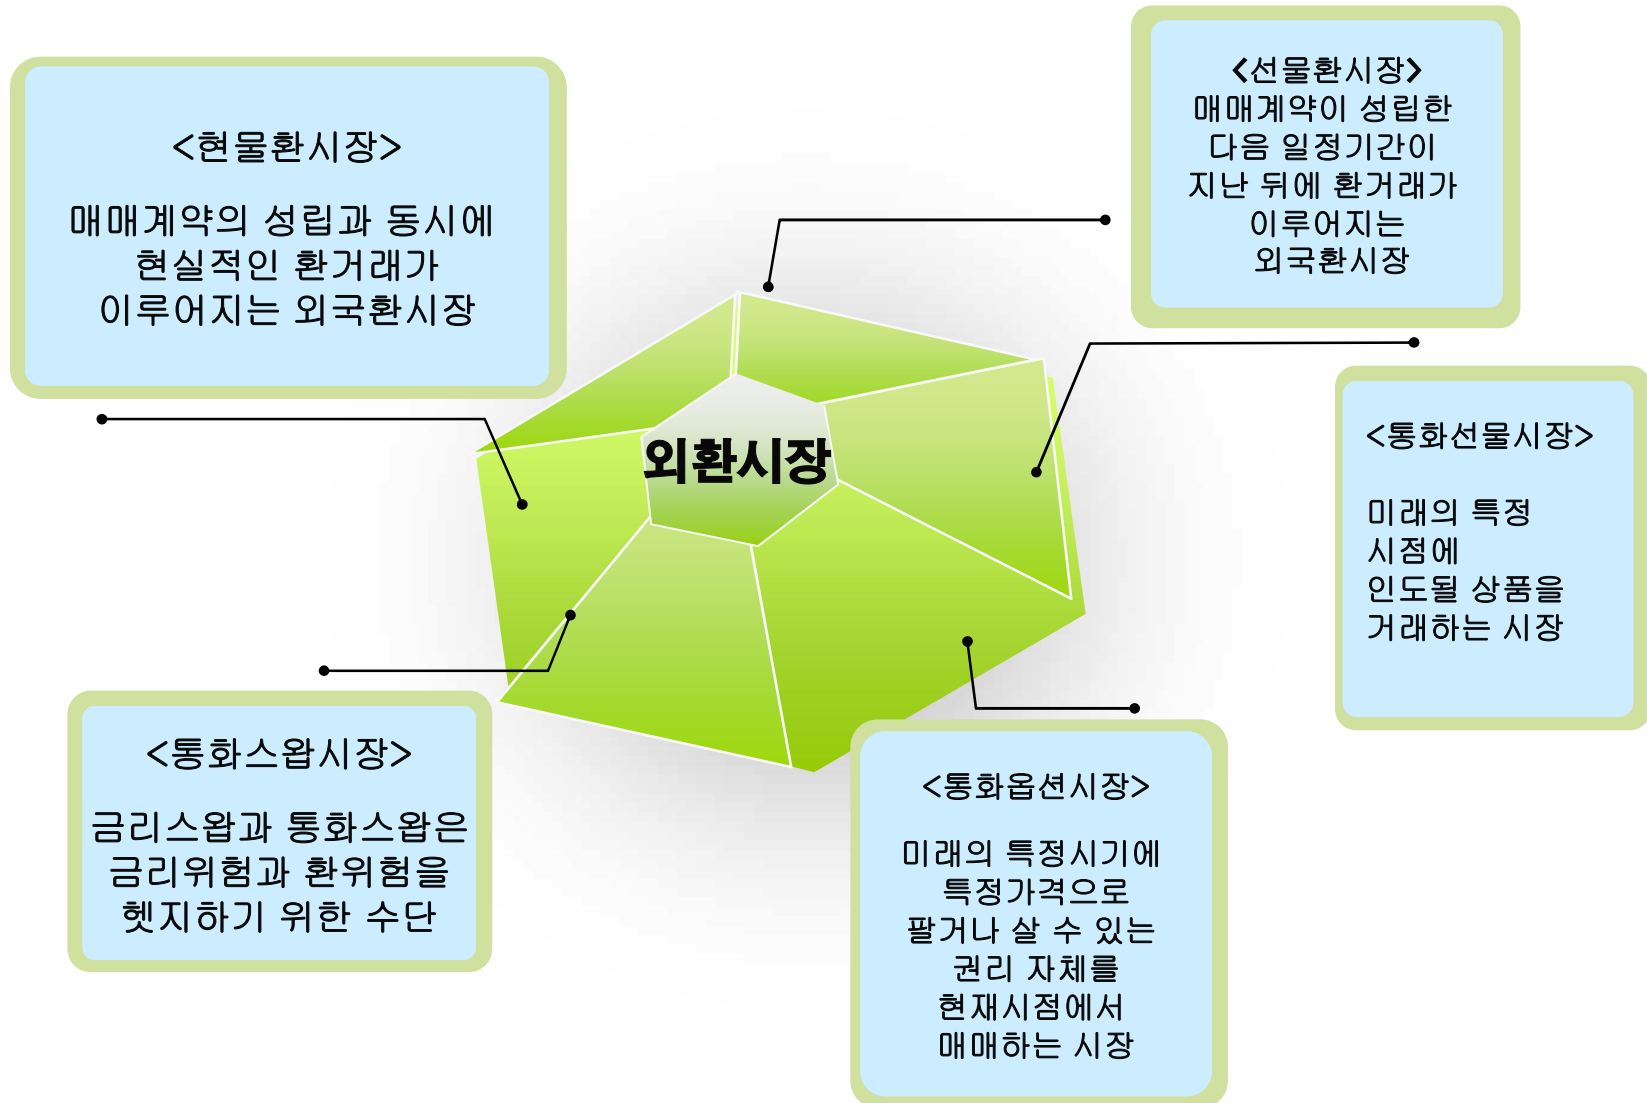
<현물환시장>

매매계약의 성립과 동시에 현실적인 환거래가 이루어지는 외국환시장

<선물환시장>
매매계약이 성립한 다음 일정기간이 지난 뒤에 환거래가 이루어지는 외국환시장

외환시장

<통화선물시장>

미래의 특정 시점에 인도될 상품을 거래하는 시장

<통화스왑시장>

금리스왑과 통화스왑은 금리위험과 환위험을 헷지하기 위한 수단

<통화옵션시장>

미래의 특정시기에 특정가격으로 팔거나 살 수 있는 권리 자체를 현재시점에서 매매하는 시장